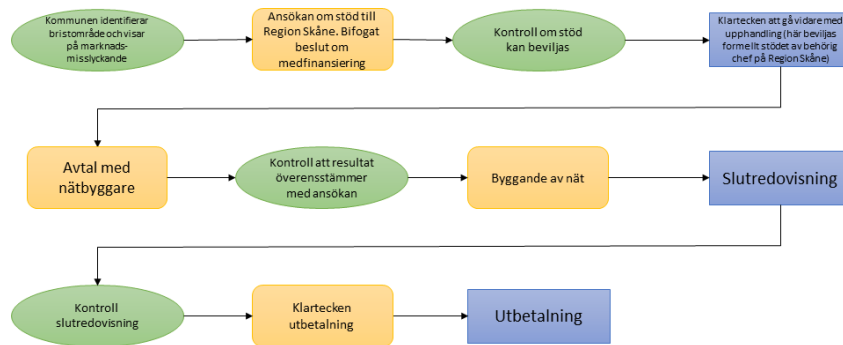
Kommunen identifierar bristområde och visar på marknadsmisslyckande

Ansökan om stöd till Region Skåne. Bifogat beslut om medfinansiering

Kontroll om stöd kan beviljas

Klartecken att gå vidare med upphandling (här beviljas formellt stödet av behörig chef på Region Skåne)

Avtal med nätbyggare

Kontroll att resultat överensstämmer med ansökan

Byggande av nät

Slutredovisning

Kontroll slutredovisning

Klartecken utbetalning

Utbetalning